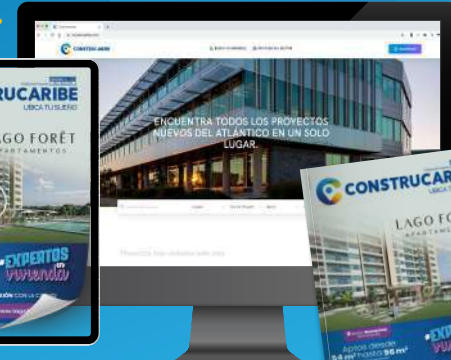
CONSTRUCARIBE

ENCUENTRA TODOS LOS PROYECTOS NUEVOS DEL ATLÁNTICO EN UN SOLO LUGAR.

RUCARIBE
UBICA TU SUEÑO
LAGO FORÊT
APARTAMENTOS
EXPERTOS en vivienda

CONSTRUCARIBE
UBICA TU SUEÑO
LAGO FORÊT
APARTAMENTOS
Aptos desde 34 m² hasta 96 m²
EXPERTOS